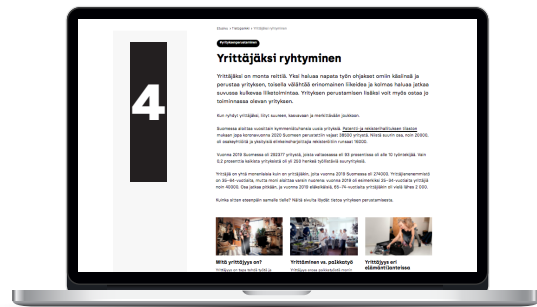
Etusivu | Yrittäjyys | Yrittäjäksi ryhtyminen

Yrityksen perustaminen

4

Yrittäjäksi ryhtyminen

Yrittäjäksi on monta reittiä. Yksi haluaa napata työn ohjakset omiin käsiinsä ja perustaa yrityksen, toiselle välähtää erinomainen liikeidea ja kolmas haluaa jatkaa suvussa kulkevaa liiketoimintaa. Yrityksen perustamisen lisäksi voit myös ostaa jo toiminnassa olevan yrityksen.

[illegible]

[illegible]

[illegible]

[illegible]

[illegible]

Mitä yrittäjyys on?

Yrittäminen vs. palkkatyö

Yrittäjyys eri elämäntilanteissa